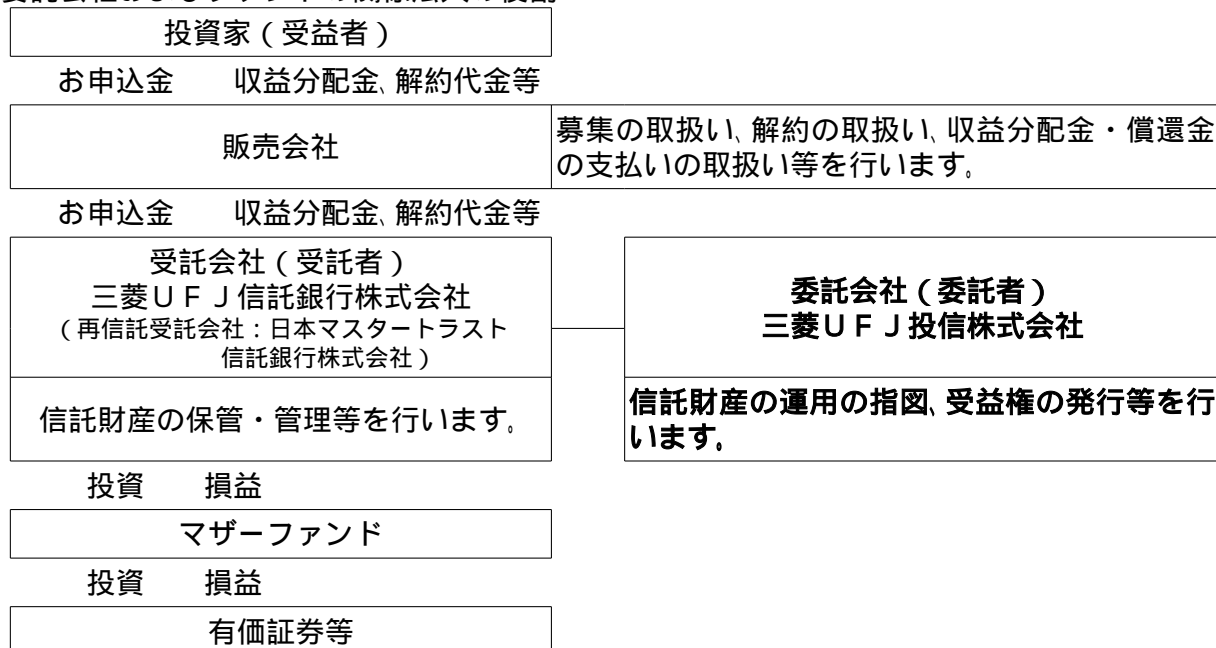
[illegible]

投資家（受益者）

お申込金　収益分配金、解約代金等

販売会社

募集の取扱い、解約の取扱い、収益分配金・償還金の支払いの取扱い等を行います。

お申込金　収益分配金、解約代金等

受託会社（受託者）
三菱ＵＦＪ信託銀行株式会社
（再信託受託会社：日本マスタートラスト信託銀行株式会社）

信託財産の保管・管理等を行います。

委託会社（委託者）
三菱ＵＦＪ投信株式会社

信託財産の運用の指図、受益権の発行等を行います。

投資　損益

マザーファンド

投資　損益

有価証券等